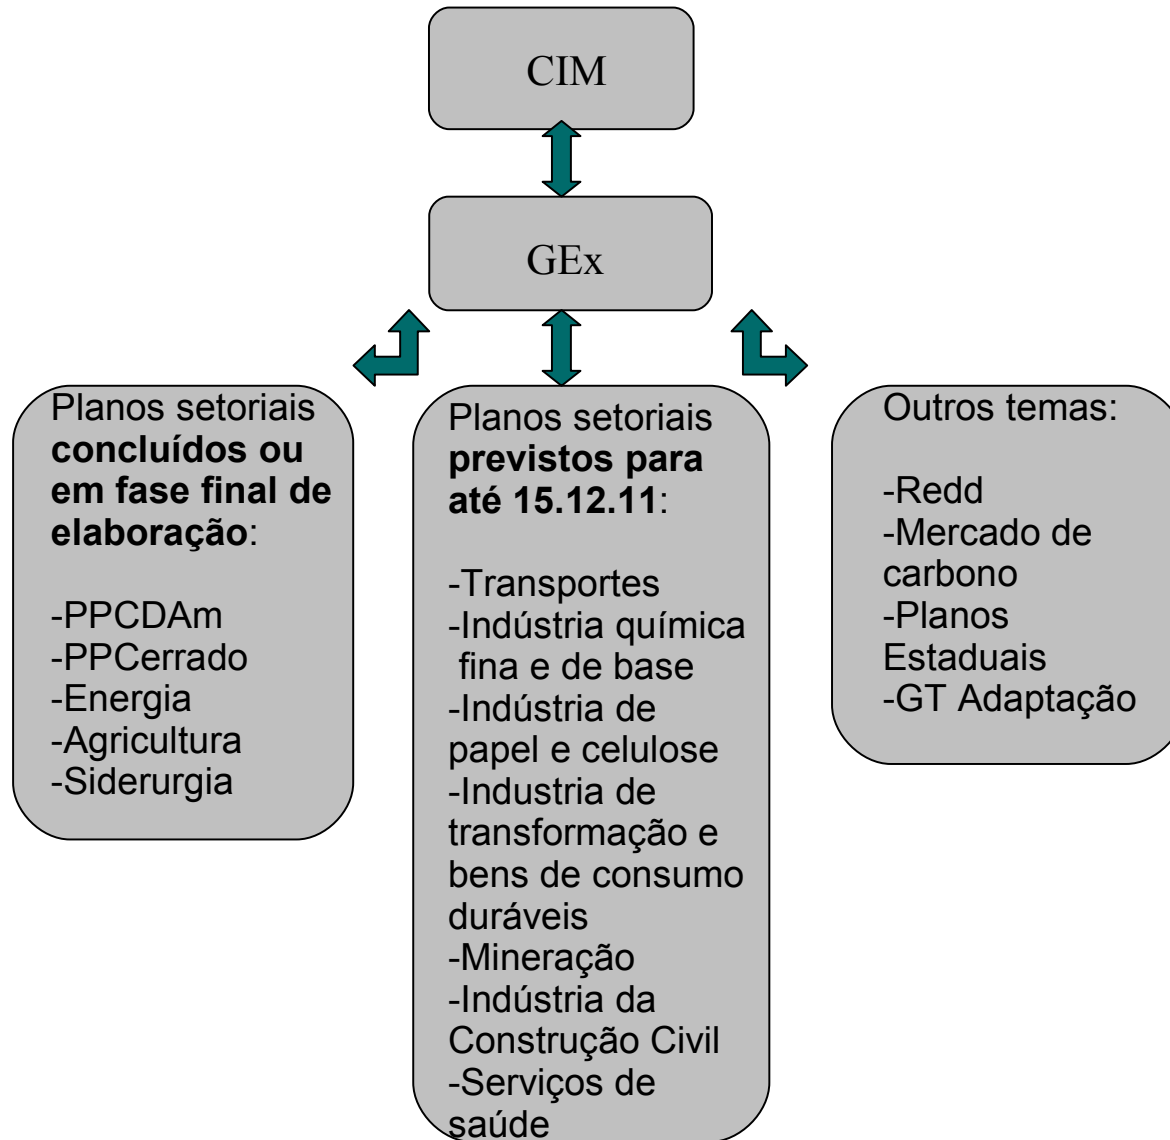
CIM

GEx

Planos setoriais **concluídos ou em fase final de elaboração**:

-PPCDAm
-PPCerrado
-Energia
-Agricultura
-Siderurgia

Planos setoriais **previstos para até 15.12.11**:

-Transportes
-Indústria química fina e de base
-Indústria de papel e celulose
-Industria de transformação e bens de consumo duráveis
-Mineração
-Indústria da Construção Civil
-Serviços de saúde

Outros temas:

-Redd
-Mercado de carbono
-Planos Estaduais
-GT Adaptação